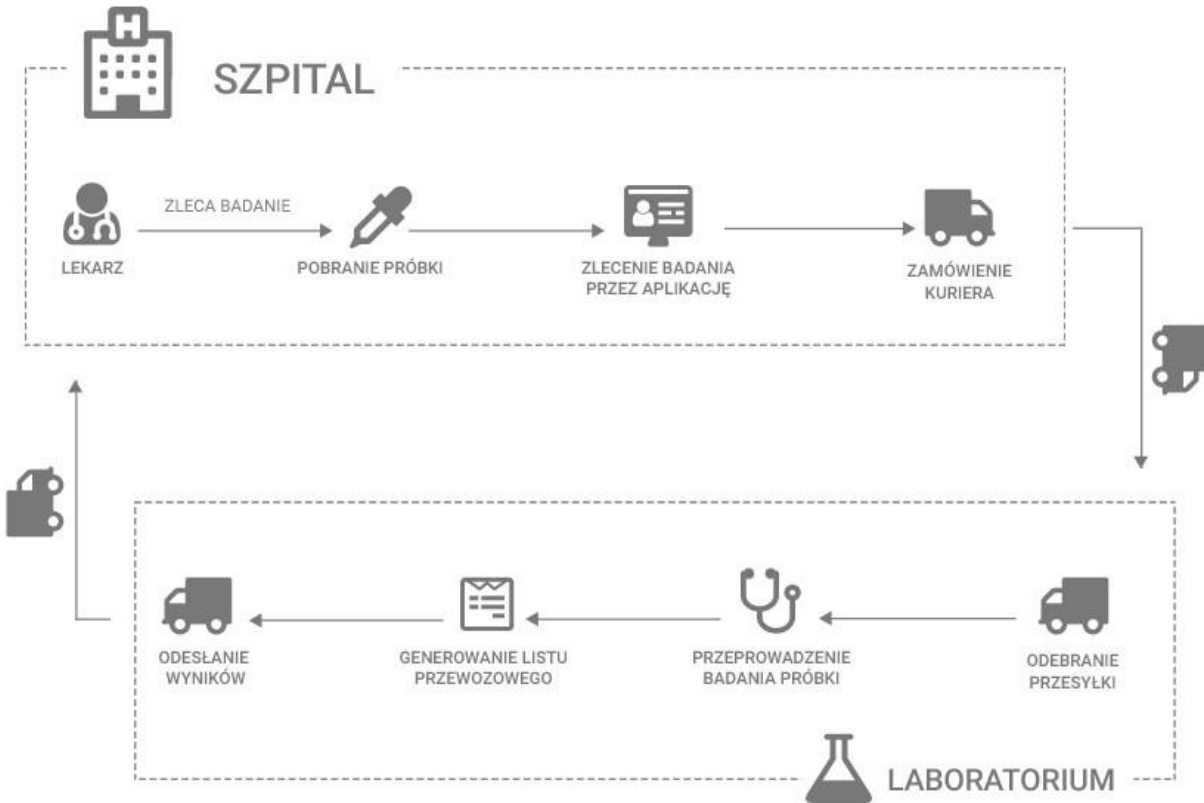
SZPITAL

LEKARZ

ZLECA BADANIE

POBRANIE PRÓBKI

ZLECENIE BADANIA PRZEZ APLIKACJĘ

ZAMÓWIENIE KURIERA

ODEBRANIE PRZESYŁKI

PRZEPROWADZENIE BADANIA PRÓBKI

GENEROWANIE LISTU PRZEWOZOWEGO

ODESŁANIE WYNIKÓW

LABORATORIUM